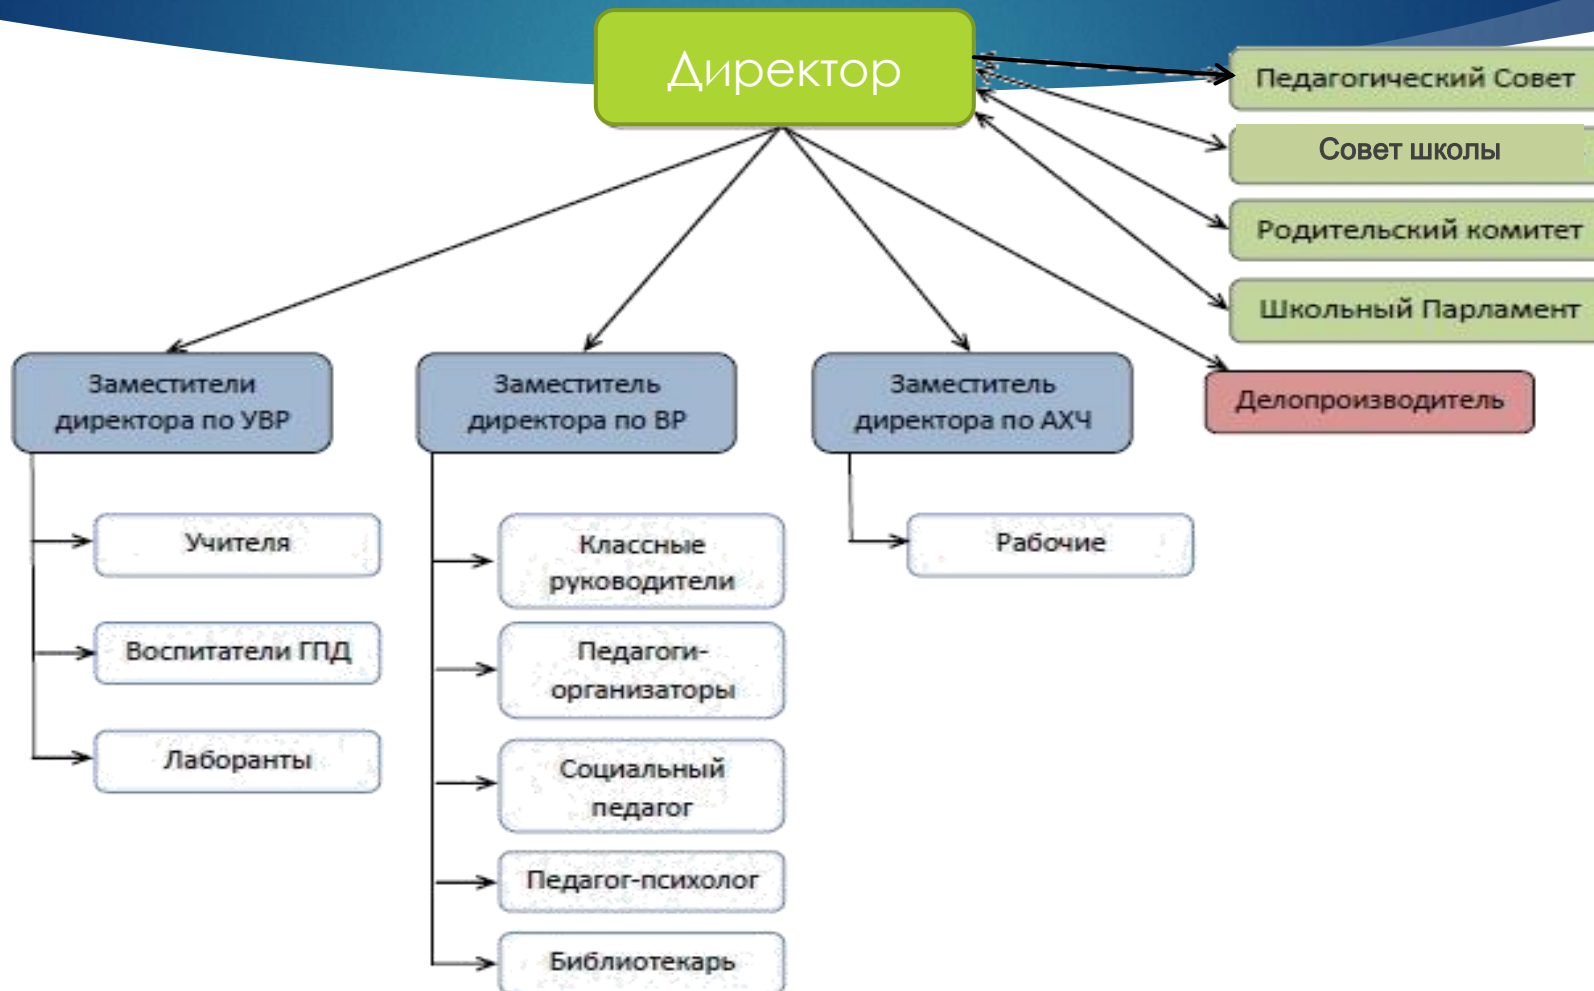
Директор

Педагогический Совет

Совет школы

Родительский комитет

Школьный Парламент

Делопроизводитель

Заместители директора по УВР

Заместитель директора по ВР

Заместитель директора по АХЧ

Учителя

Воспитатели ГПД

Лаборанты

Классные руководители

Педагоги-организаторы

Социальный педагог

Педагог-психолог

Библиотекарь

Рабочие